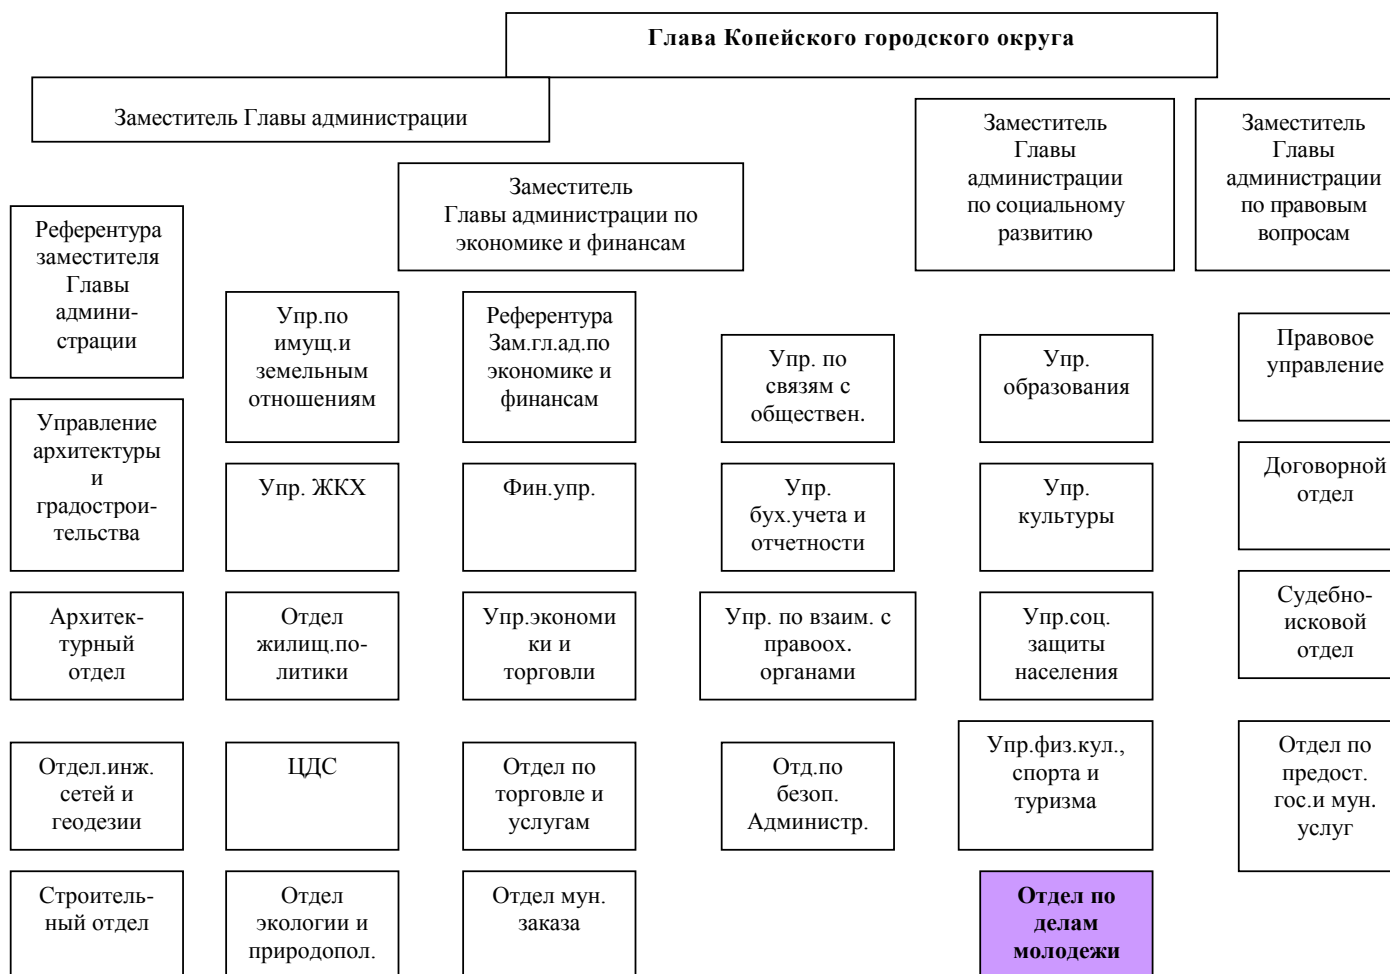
Глава Копейского городского округа

Заместитель Главы администрации

Заместитель Главы администрации по экономике и финансам

Заместитель Главы администрации по социальному развитию

Заместитель Главы администрации по правовым вопросам

Референтура заместителя Главы администрации

Управление архитектуры и градостроительства

Архитектурный отдел

Отдел.инж. сетей и геодезии

Строительный отдел

Упр.по имущ.и земельным отношениям

Упр. ЖКХ

Отдел жилищ.политики

ЦДС

Отдел экологии и природопол.

Референтура Зам.гл.ад.по экономике и финансам

Фин.упр.

Упр.экономики и торговли

Отдел по торговле и услугам

Отдел мун. заказа

Упр. по связям с обществен.

Упр. бух.учета и отчетности

Упр. по взаим. с правоох. органами

Отд.по безоп. Администр.

Упр. образования

Упр. культуры

Упр.соц. защиты населения

Упр.физ.кул., спорта и туризма

Отдел по делам молодежи

Правовое управление

Договорной отдел

Судебно-исковой отдел

Отдел по предост. гос.и мун. услуг